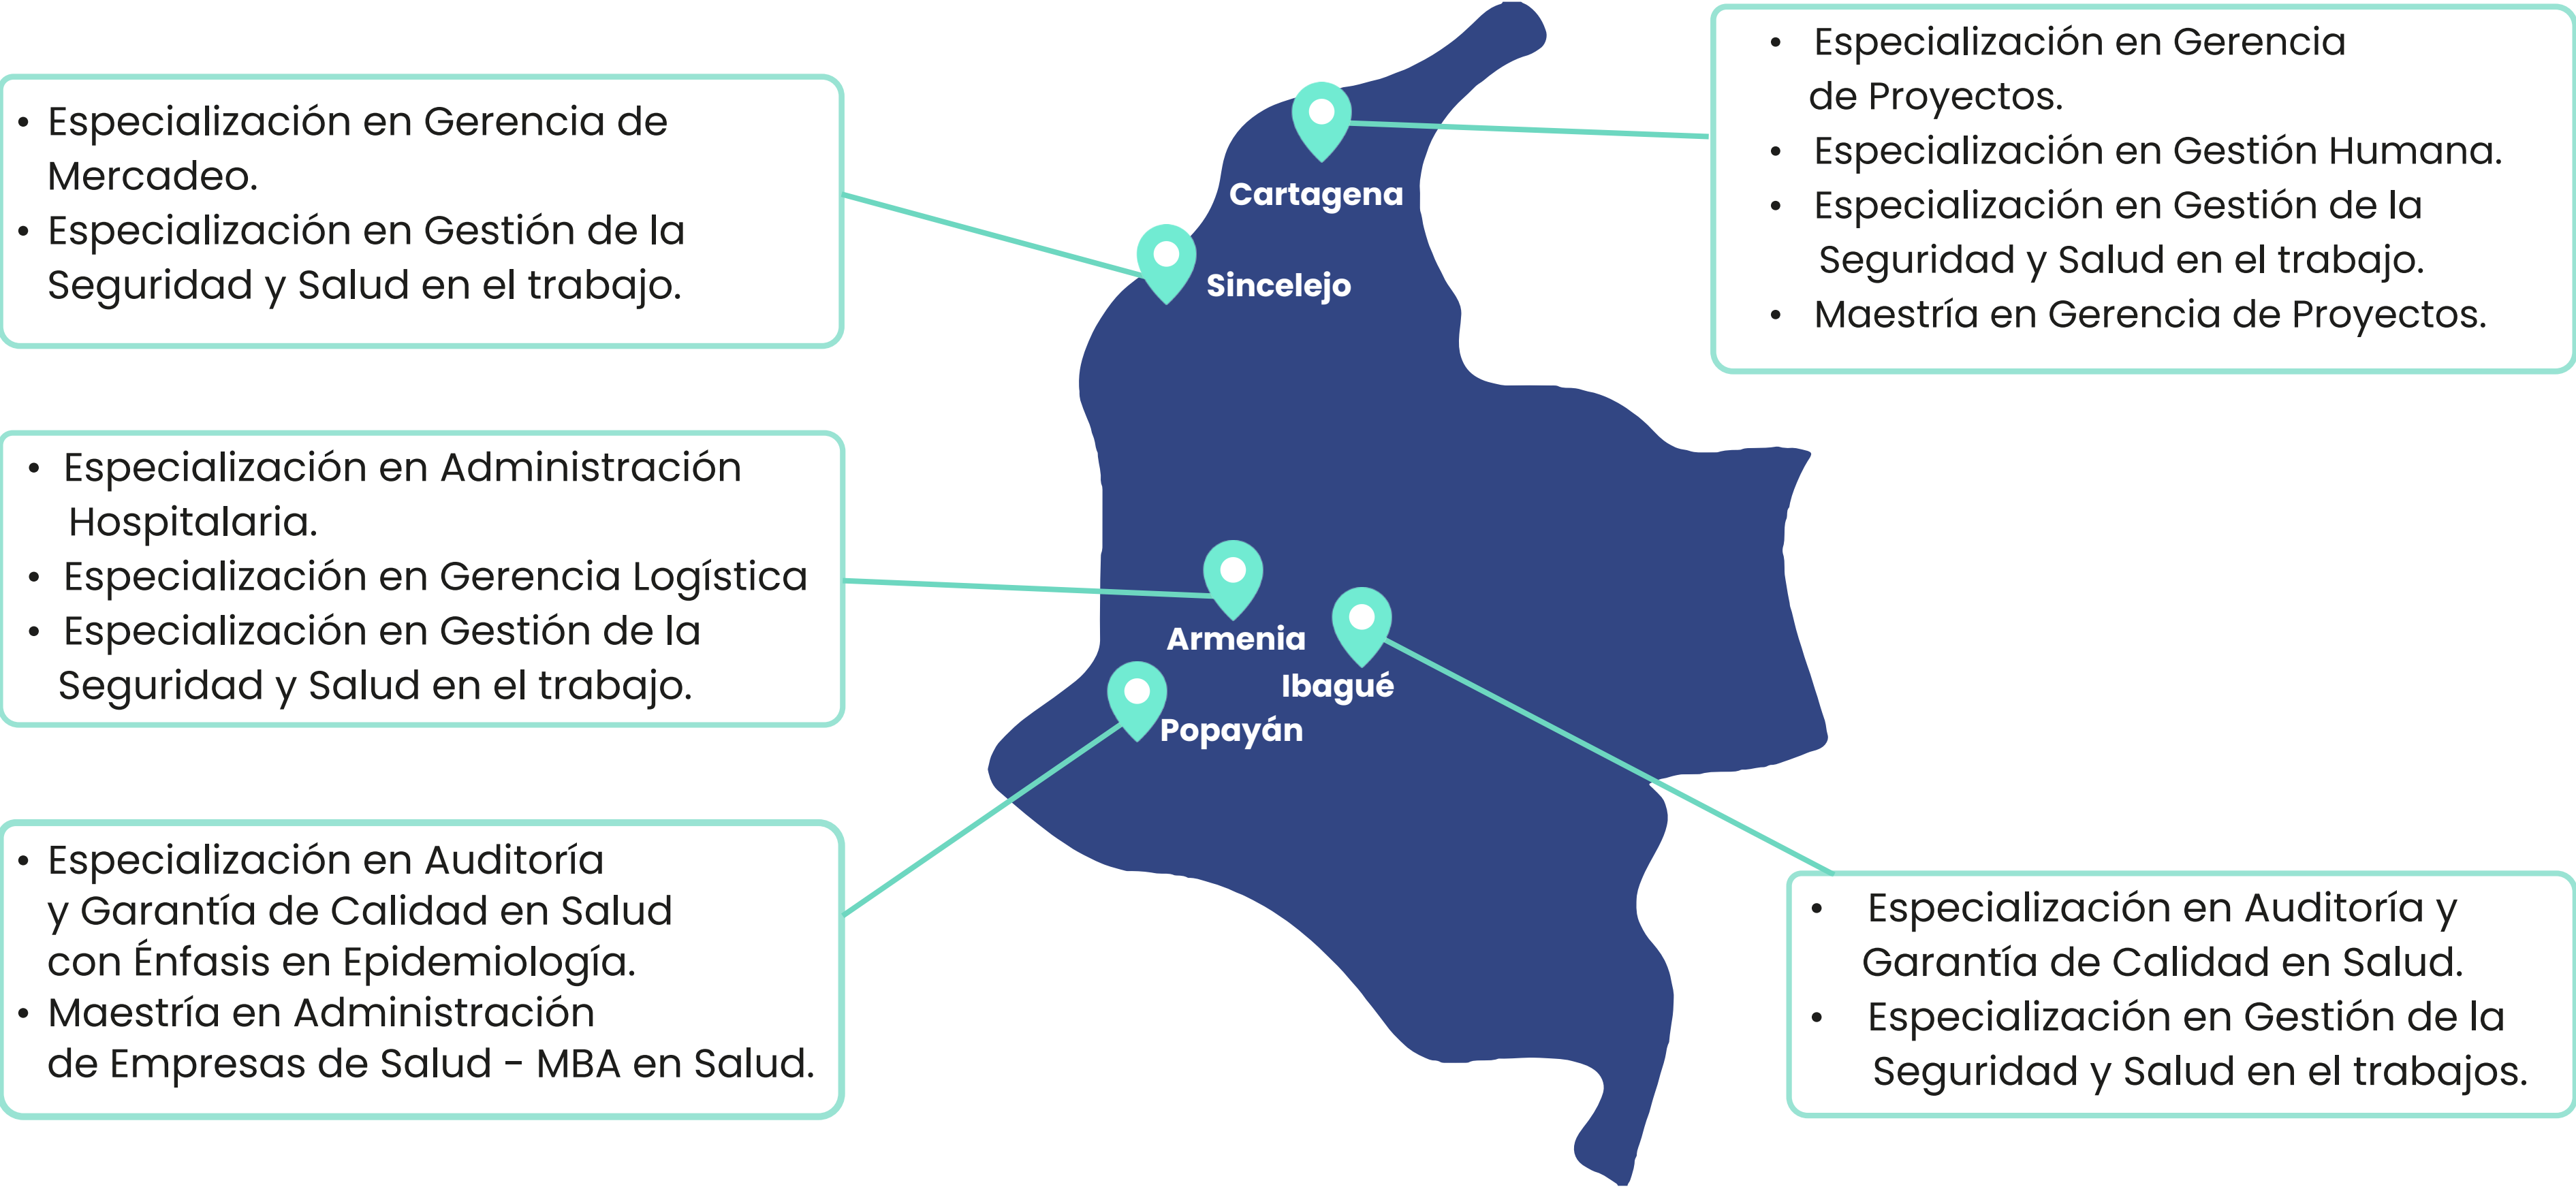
• Especialización en Gerencia de Mercadeo.
• Especialización en Gestión de la Seguridad y Salud en el trabajo.

• Especialización en Gerencia de Proyectos.
• Especialización en Gestión Humana.
• Especialización en Gestión de la Seguridad y Salud en el trabajo.
• Maestría en Gerencia de Proyectos.

Cartagena

Sincelejo

• Especialización en Administración Hospitalaria.
• Especialización en Gerencia Logística
• Especialización en Gestión de la Seguridad y Salud en el trabajo.

Armenia

Ibagué

Popayán

• Especialización en Auditoría y Garantía de Calidad en Salud con Énfasis en Epidemiología.
• Maestría en Administración de Empresas de Salud - MBA en Salud.

• Especialización en Auditoría y Garantía de Calidad en Salud.
• Especialización en Gestión de la Seguridad y Salud en el trabajos.